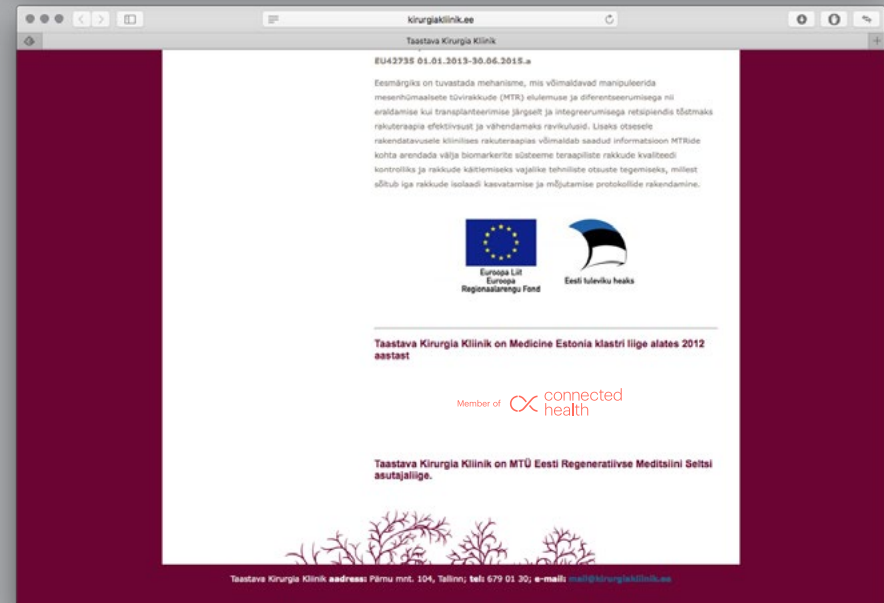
kirurgiakliinik.ee

Taastava Kirurgia Kliinik

EU42735 01.01.2013-30.06.2015.a

Eesmärgiks on tuvastada mehanisme, mis võimaldavad manipuleerida mesenhümaalsete tüvirakkude (MTR) elulemuse ja diferentseerumisega nii eraldamise kui transplanteerimise järgselt ja integreerumisega retsipiendis tõstmaks rakuteraapia efektiivsust ja vähendamaks ravikulusid. Lisaks otsesele rakendatavusele kliinilises rakuteraapias võimaldab saadud informatsioon MTRide kohta arendada välja biomarkerite süsteeme teraapiliste rakkude kvaliteedi kontrolliks ja rakkude käitlemiseks vajalike tehniliste otsuste tegemiseks, millest sõltub iga rakkude isolaadi kasvatamise ja mõjutamise protokollide rakendamine.

Euroopa Liit
Euroopa
Regionaalarengu Fond

Eesti tuleviku heaks

Taastava Kirurgia Kliinik on Medicine Estonia klastri liige alates 2012 aastast

Member of connected health

Taastava Kirurgia Kliinik on MTÜ Eesti Regeneratiivse Meditsiini Seltsi asutajaliige.

Taastava Kirurgia Kliinik aadress: Pärnu mnt. 104, Tallinn; tel: 679 01 30; e-mail: mail@kirurgiakliinik.ee